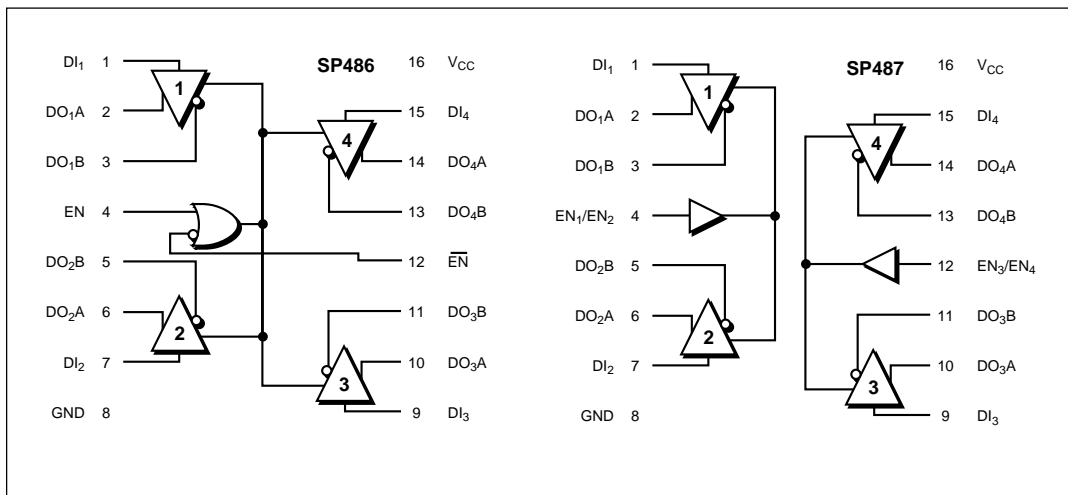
$DI_1$ 1
$DO_1A$ 2
$DO_1B$ 3
EN 4
$DO_2B$ 5
$DO_2A$ 6
$DI_2$ 7
GND 8
1
2
4
3
SP486
16 $V_{CC}$
15 $DI_4$
14 $DO_4A$
13 $DO_4B$
12 $\overline{EN}$
11 $DO_3B$
10 $DO_3A$
9 $DI_3$

$DI_1$ 1
$DO_1A$ 2
$DO_1B$ 3
$EN_1/EN_2$ 4
$DO_2B$ 5
$DO_2A$ 6
$DI_2$ 7
GND 8
1
2
4
3
SP487
16 $V_{CC}$
15 $DI_4$
14 $DO_4A$
13 $DO_4B$
12 $EN_3/EN_4$
11 $DO_3B$
10 $DO_3A$
9 $DI_3$